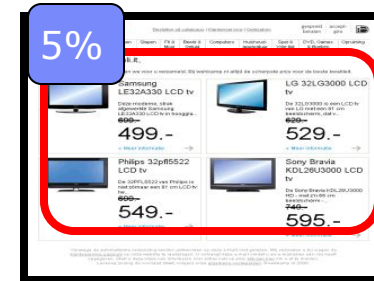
5%

Samsung LE32A330 LCD tv

Deze moderne, strak afgewerkte Samsung LE32A330 LCD tv

600.-

499.-

» Meer informatie

LG 32LG3000 LCD tv

De 32LG3000 is een LCD tv van LG

600.-

529.-

» Meer informatie

Philips 32pfl5522 LCD tv

De 32PFL5522 van Philips is

600.-

549.-

» Meer informatie

Sony Bravia KDL26U3000 LCD tv

De Sony Bravia KDL26U3000 HD

740.-

595.-

» Meer informatie